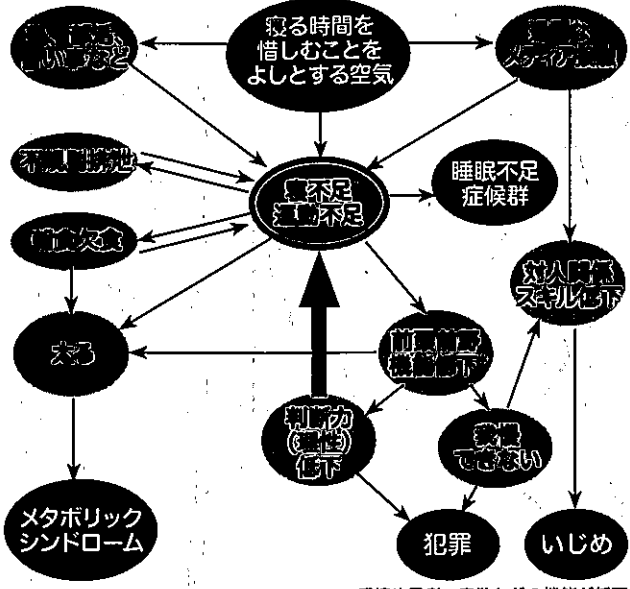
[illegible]

寝る時間を
惜しむことを
よしとする空気

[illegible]

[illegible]

寝不足
運動不足

睡眠不足
症候群

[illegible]

対人関係
スキル低下

太る

前頭前野
機能低下

判断力
(理性)
低下

我慢
できない

メタボリック
シンドローム

犯罪

いじめ

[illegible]